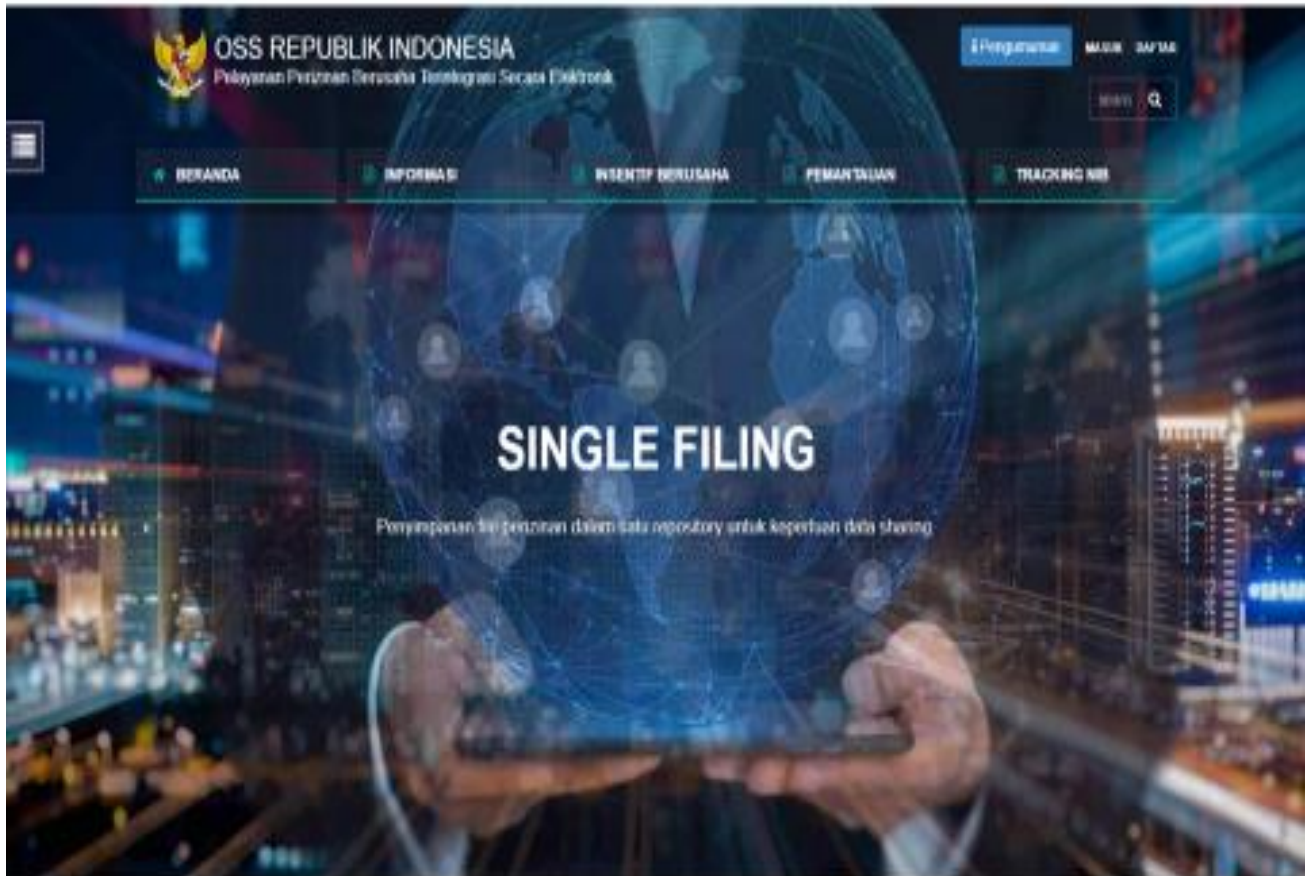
OSS REPUBLIK INDONESIA
Pelayanan Perizinan Berusaha Terintegrasi Secara Elektronik

Pengumuman MASUK DAFTAR

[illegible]

BERANDA
INFORMASI
INSENTIF BERUSAHA
PEMANTAUAN
TRACKING NIB

SINGLE FILING

Penyimpanan file perizinan dalam satu repository untuk keperluan data sharing